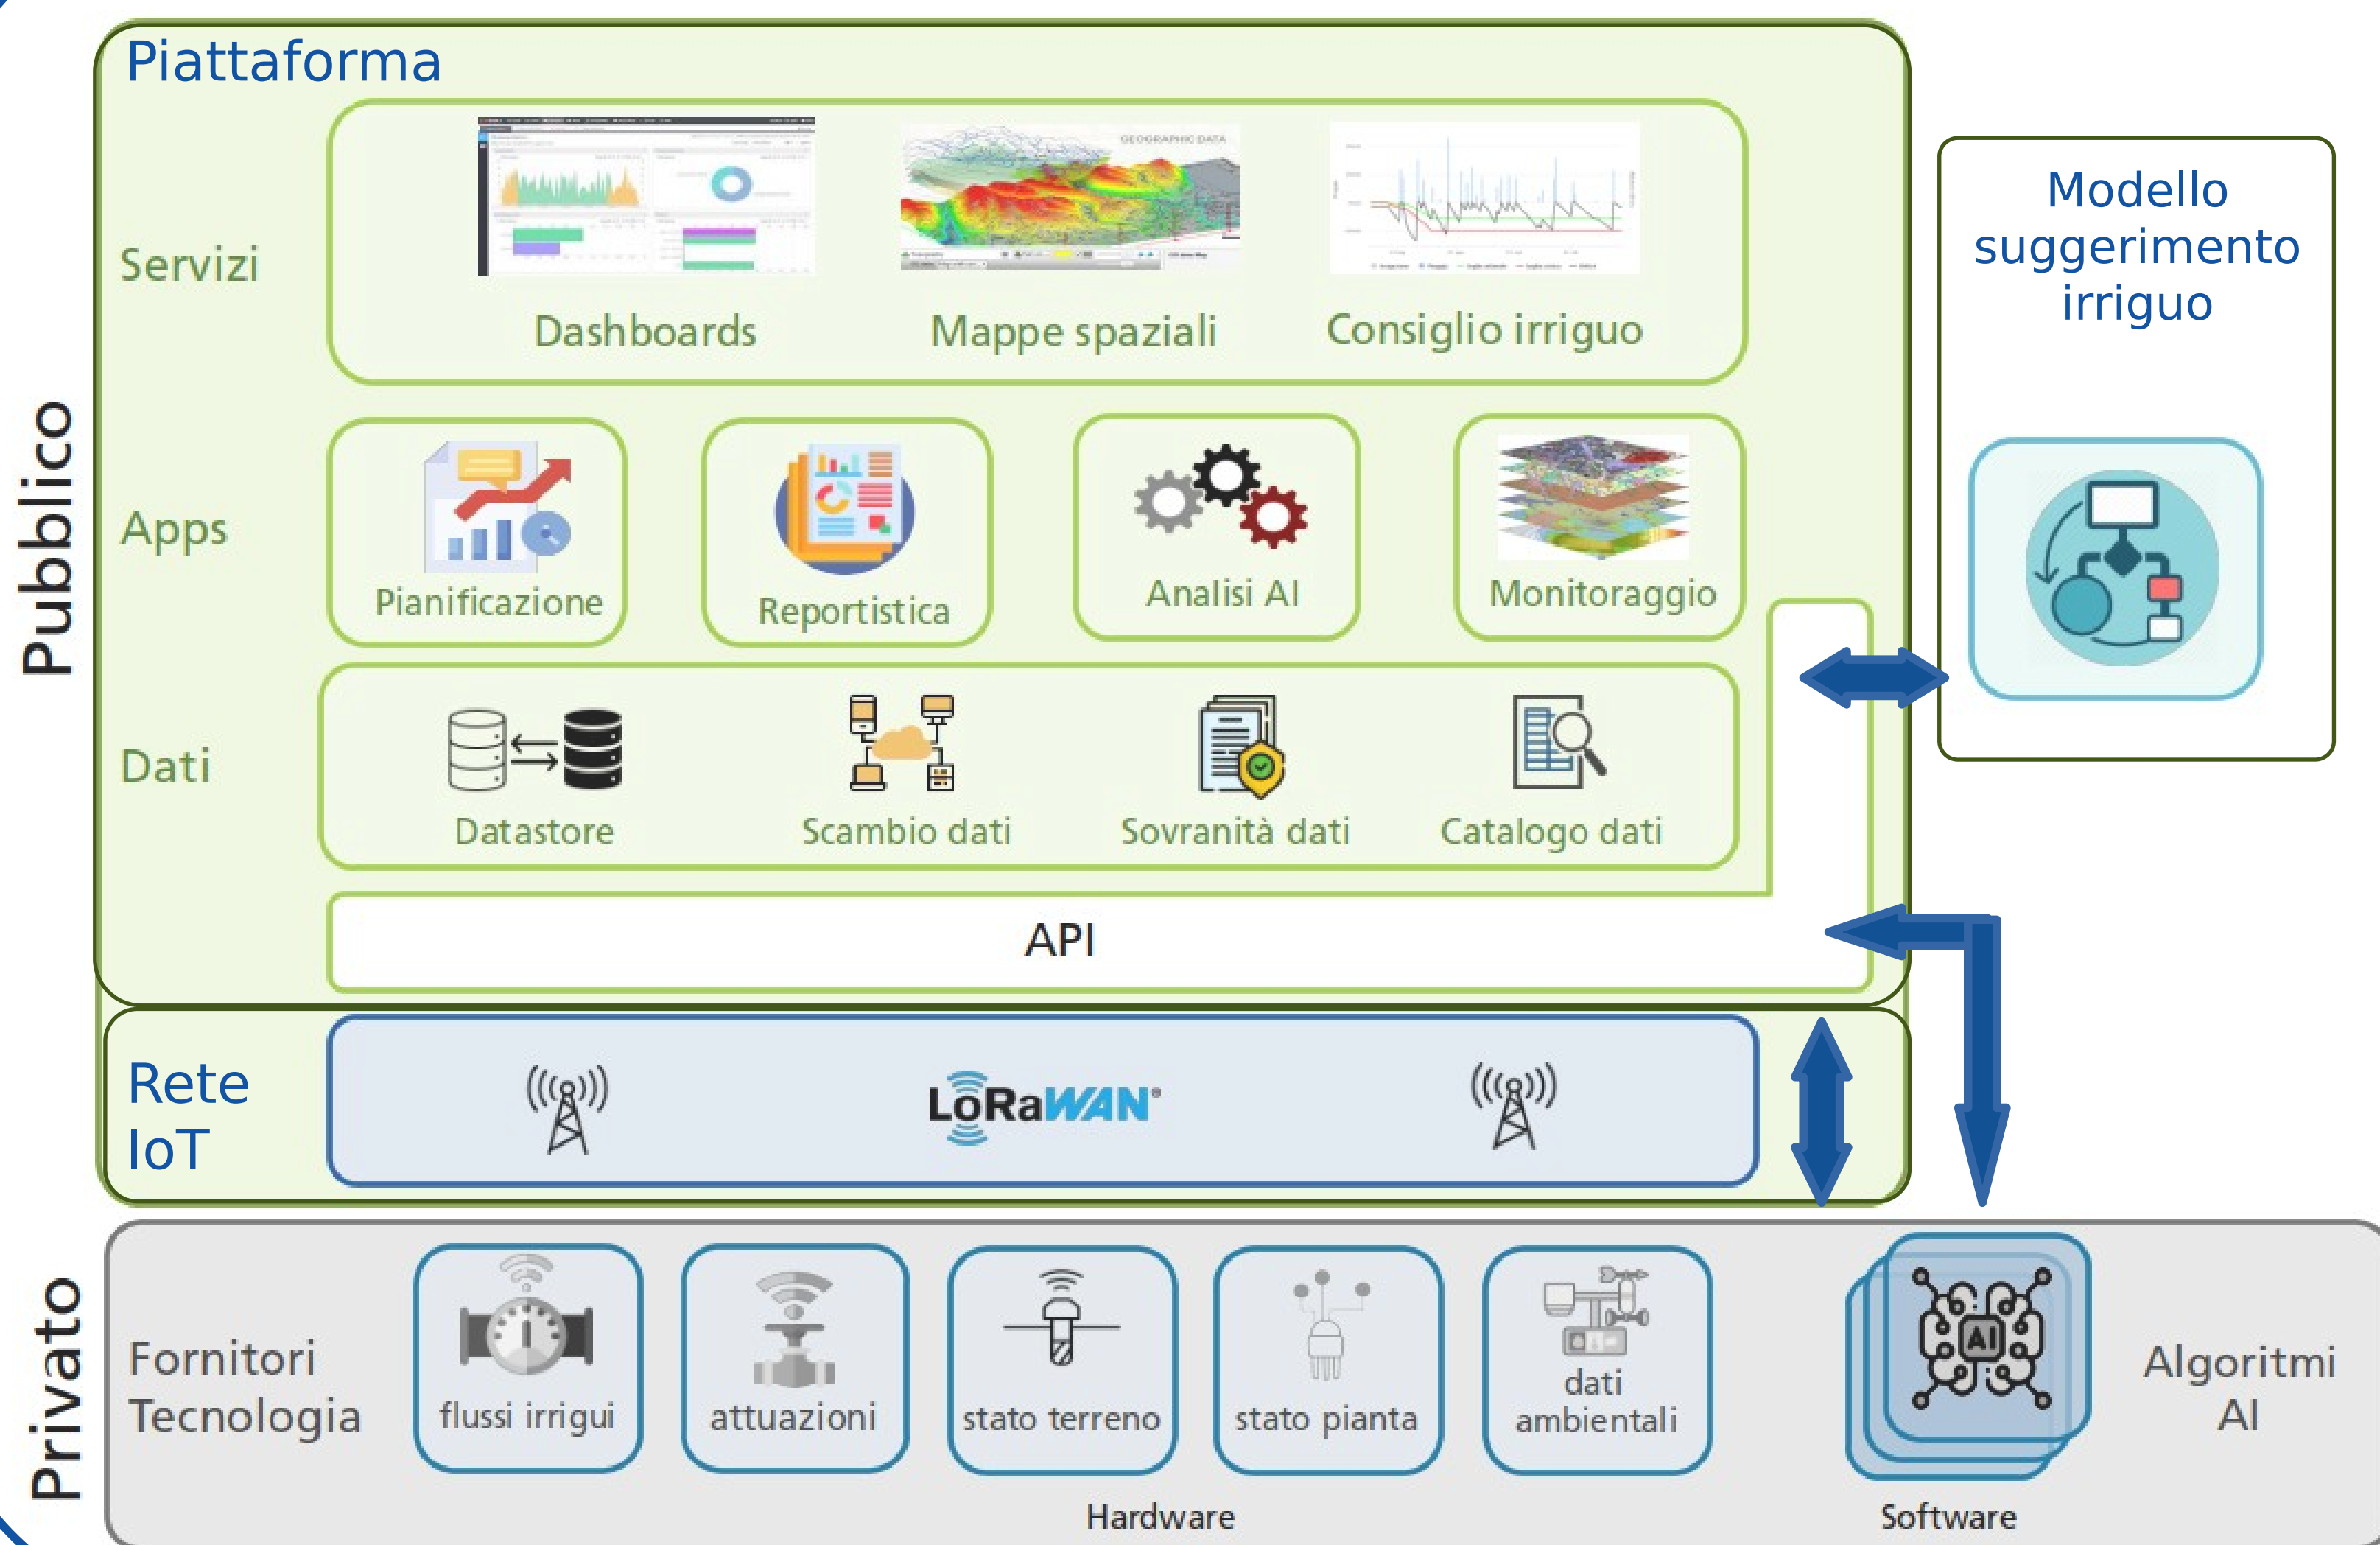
Pubblico

Piattaforma

Servizi

GEOGRAPHIC DATA

Dashboards

Mappe spaziali

Consiglio irriguo

Apps

Pianificazione

Reportistica

Analisi AI

Monitoraggio

Dati

Datastore

Scambio dati

Sovranità dati

Catalogo dati

API

Modello suggerimento irriguo

Rete IoT

LoRaWAN

Privato

Fornitori Tecnologia

flussi irrigui

attuazioni

stato terreno

stato pianta

dati ambientali

Hardware

AI

Software

Algoritmi AI